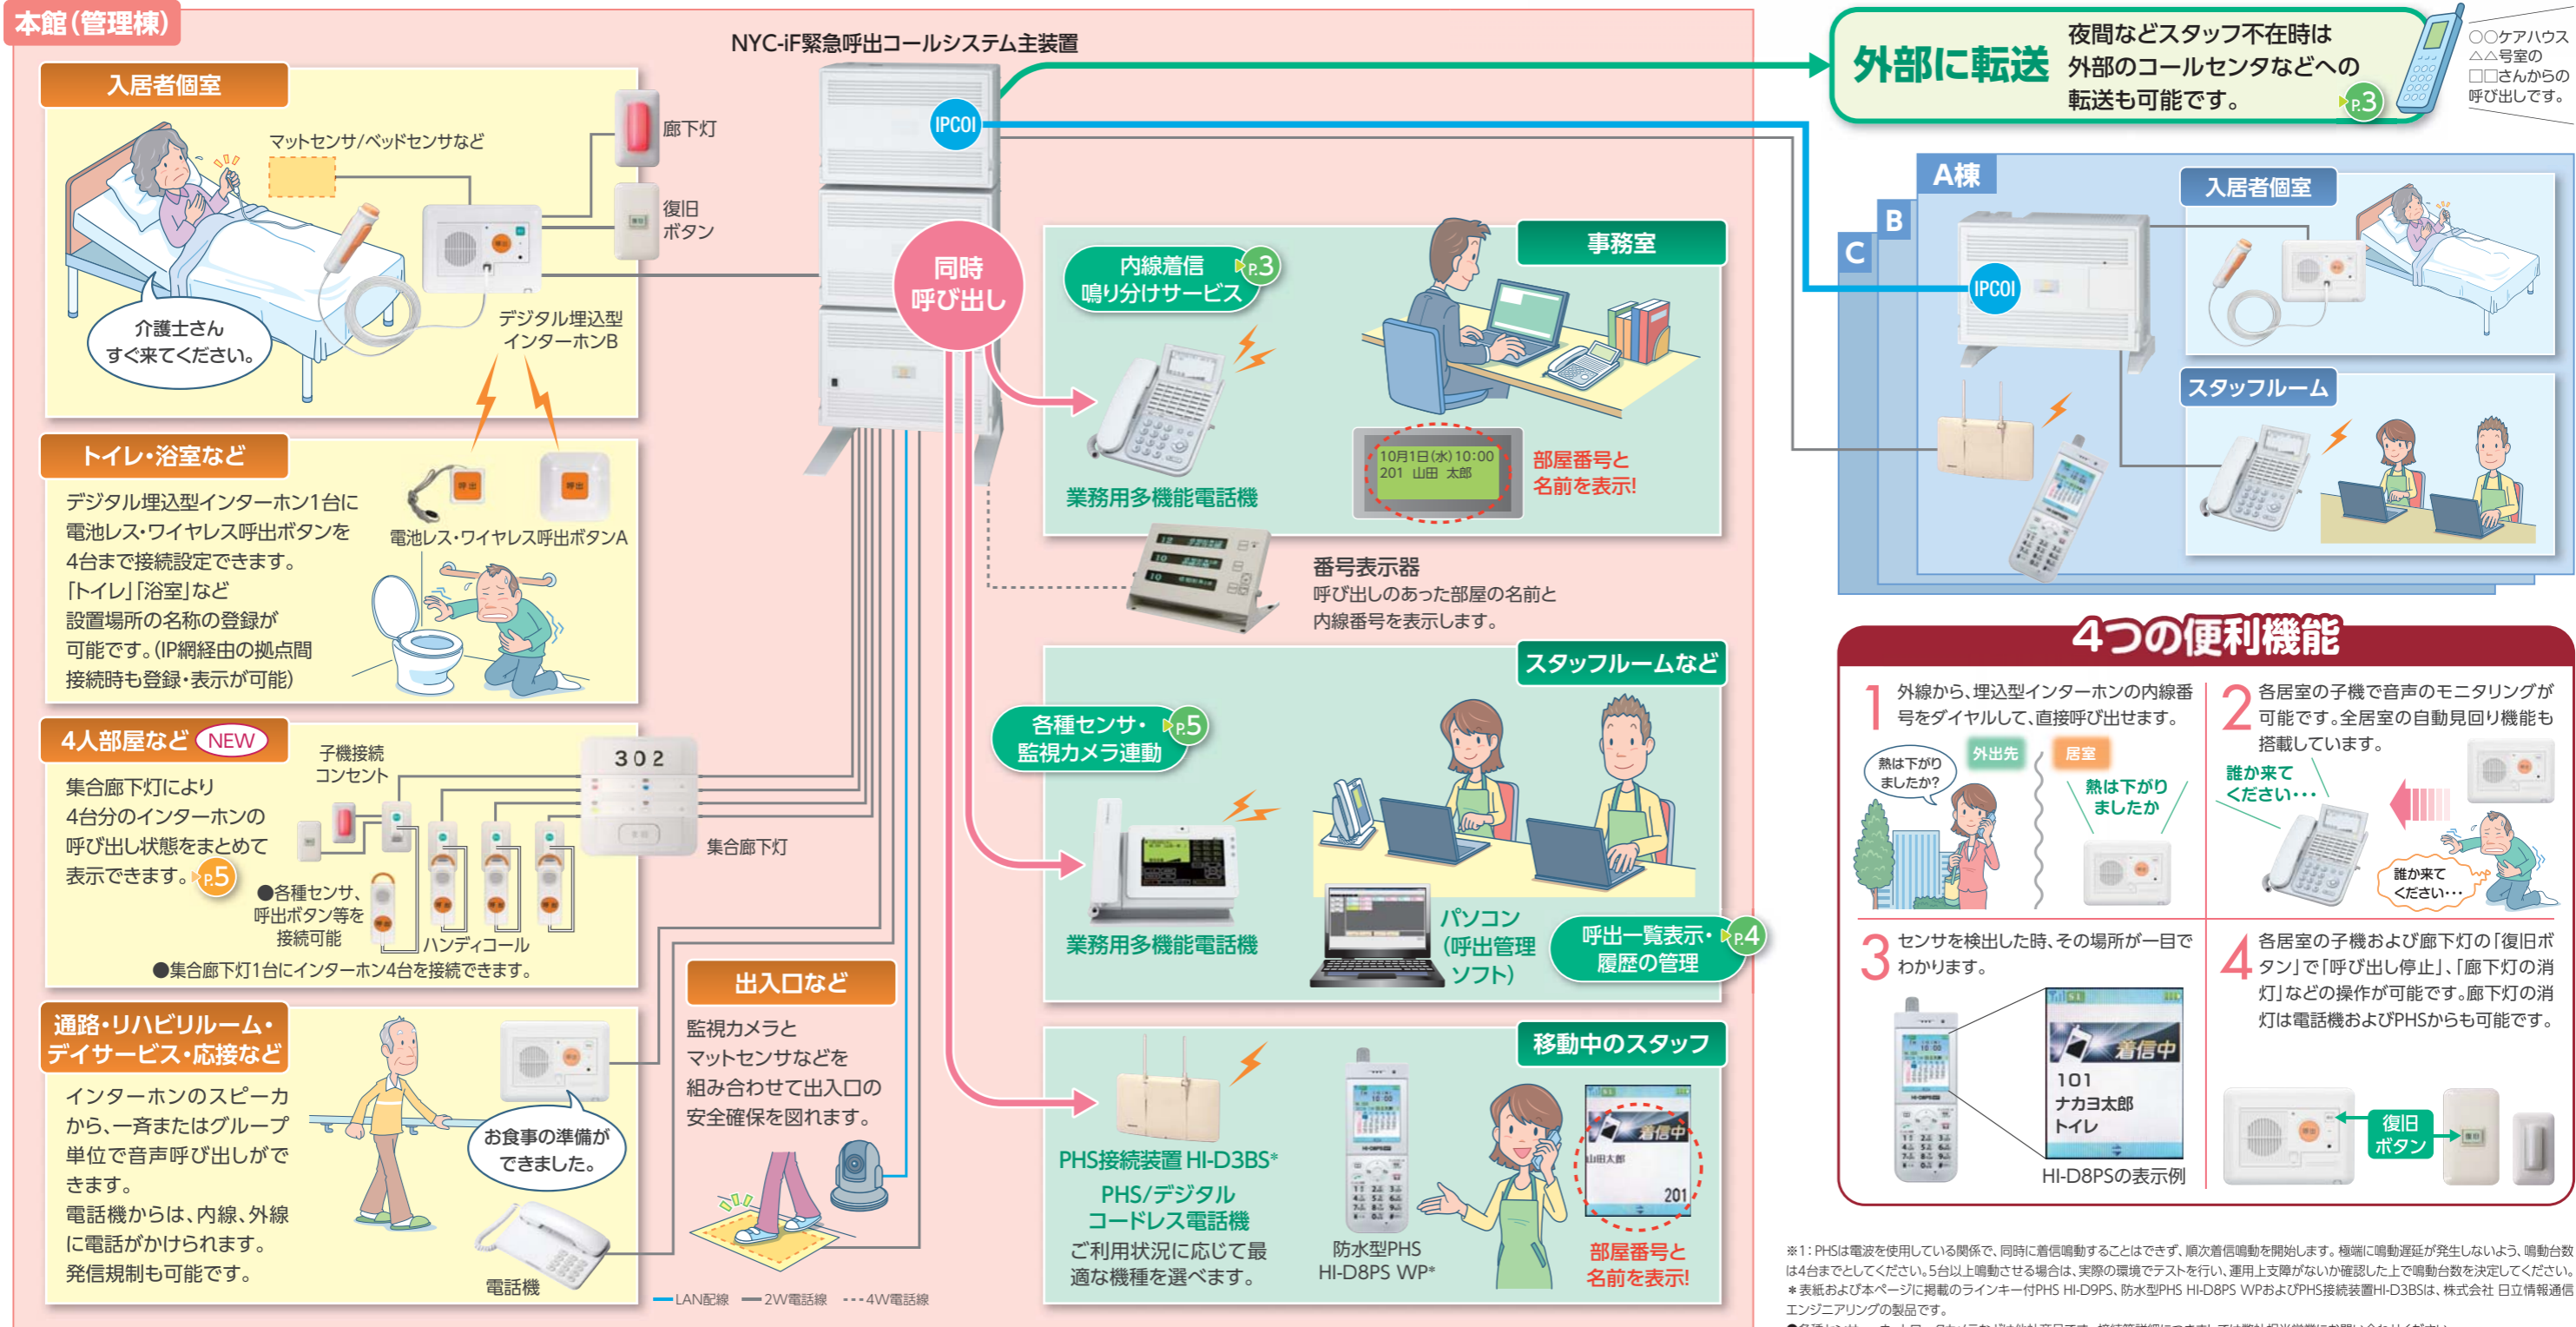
本館(管理棟)

NYC-iF緊急呼出コールシステム主装置

IPCOI

外部に転送　夜間などスタッフ不在時は外部のコールセンタなどへの転送も可能です。 P.3

○○ケアハウス△△号室の□□さんからの呼び出しです。

入居者個室

マットセンサ/ベッドセンサなど

廊下灯

復旧ボタン

介護士さんすぐ来てください。

デジタル埋込型インターホンB

同時呼び出し

内線着信鳴り分けサービス P.3

事務室

業務用多機能電話機

10月1日(水) 10:00
201 山田 太郎

部屋番号と名前を表示!

トイレ・浴室など

デジタル埋込型インターホン1台に電池レス・ワイヤレス呼出ボタンを4台まで接続設定できます。「トイレ」「浴室」など設置場所の名称の登録が可能です。(IP網経由の拠点間接続時も登録・表示が可能)

電池レス・ワイヤレス呼出ボタンA

番号表示器
呼び出しのあった部屋の名前と内線番号を表示します。

A棟　B　C

入居者個室

IPCOI

スタッフルーム

4つの便利機能

1 外線から、埋込型インターホンの内線番号をダイヤルして、直接呼び出せます。

熱は下がりましたか?　外出先　居室　熱は下がりましたか

2 各居室の子機で音声のモニタリングが可能です。全居室の自動見回り機能も搭載しています。

誰か来てください・・・　誰か来てください・・・

3 センサを検出した時、その場所が一目でわかります。

着信中
101
ナカヨ太郎
トイレ

HI-D8PSの表示例

4 各居室の子機および廊下灯の「復旧ボタン」で「呼び出し停止」、「廊下灯の消灯」などの操作が可能です。廊下灯の消灯は電話機およびPHSからも可能です。

復旧ボタン

4人部屋など NEW

集合廊下灯により4台分のインターホンの呼び出し状態をまとめて表示できます。 P.5

子機接続コンセント

302

集合廊下灯

●各種センサ、呼出ボタン等を接続可能

ハンディコール

●集合廊下灯1台にインターホン4台を接続できます。

スタッフルームなど

各種センサ・監視カメラ連動 P.5

業務用多機能電話機

パソコン(呼出管理ソフト)

呼出一覧表示・履歴の管理 P.4

通路・リハビリルーム・デイサービス・応接など

インターホンのスピーカから、一斉またはグループ単位で音声呼び出しができます。電話機からは、内線、外線に電話がかけられます。発信規制も可能です。

お食事の準備ができました。

電話機

出入口など

監視カメラとマットセンサなどを組み合わせて出入口の安全確保を図れます。

移動中のスタッフ

PHS接続装置 HI-D3BS*

PHS/デジタルコードレス電話機
ご利用状況に応じて最適な機種を選べます。

防水型PHS HI-D8PS WP*

着信中
山田太郎
201

部屋番号と名前を表示!

LAN配線　2W電話線　4W電話線

※1: PHSは電波を使用している関係で、同時に着信鳴動することはできず、順次着信鳴動を開始します。極端に鳴動遅延が発生しないよう、鳴動台数は4台までとしてください。5台以上鳴動させる場合は、実際の環境でテストを行い、運用上支障がないか確認した上で鳴動台数を決定してください。
＊表紙および本ページに掲載のラインキー付PHS HI-D9PS、防水型PHS HI-D8PS WPおよびPHS接続装置HI-D3BSは、株式会社 日立情報通信エンジニアリングの製品です。